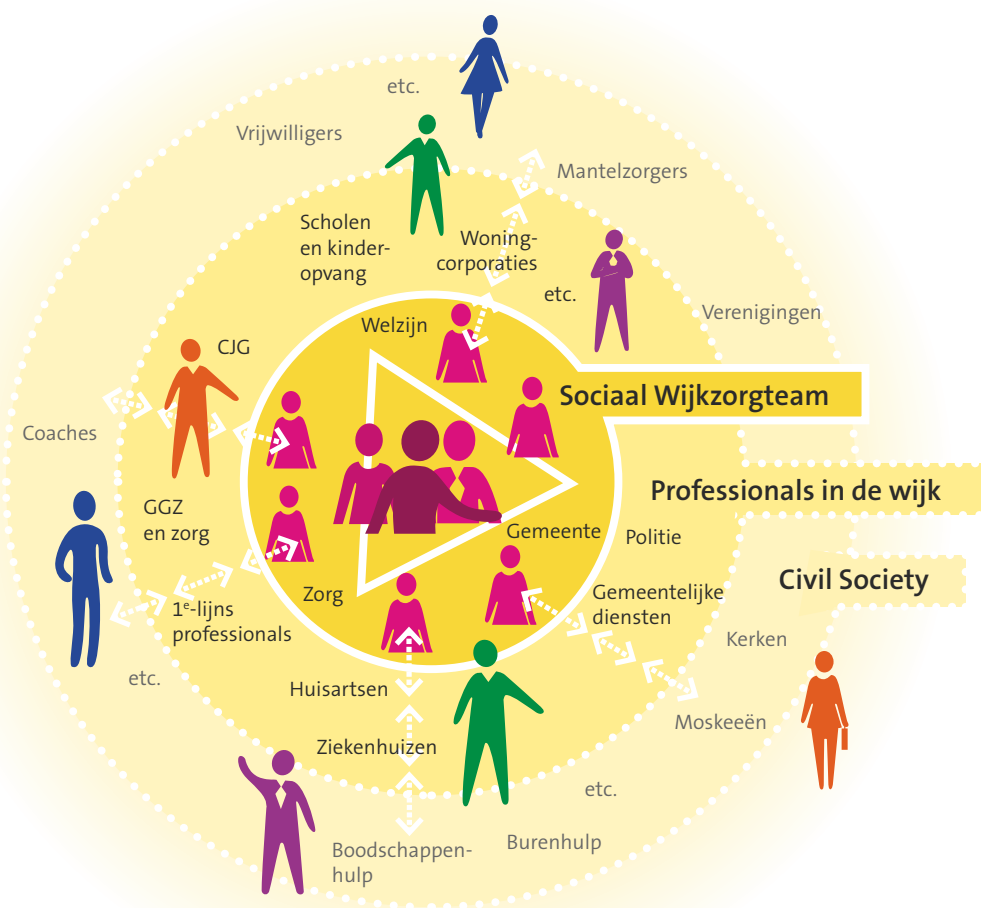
etc.

Vrijwilligers

Mantelzorgers

Scholen en kinderopvang

Woningcorporaties

etc.

Verenigingen

Welzijn

CJG

Sociaal Wijkzorgteam

Coaches

Professionals in de wijk

GGZ en zorg

Gemeente

Politie

Civil Society

Zorg

Gemeentelijke diensten

1$^{e}$-lijns professionals

Kerken

etc.

Huisartsen

Moskeeën

Ziekenhuizen

etc.

Boodschappenhulp

Burenhulp